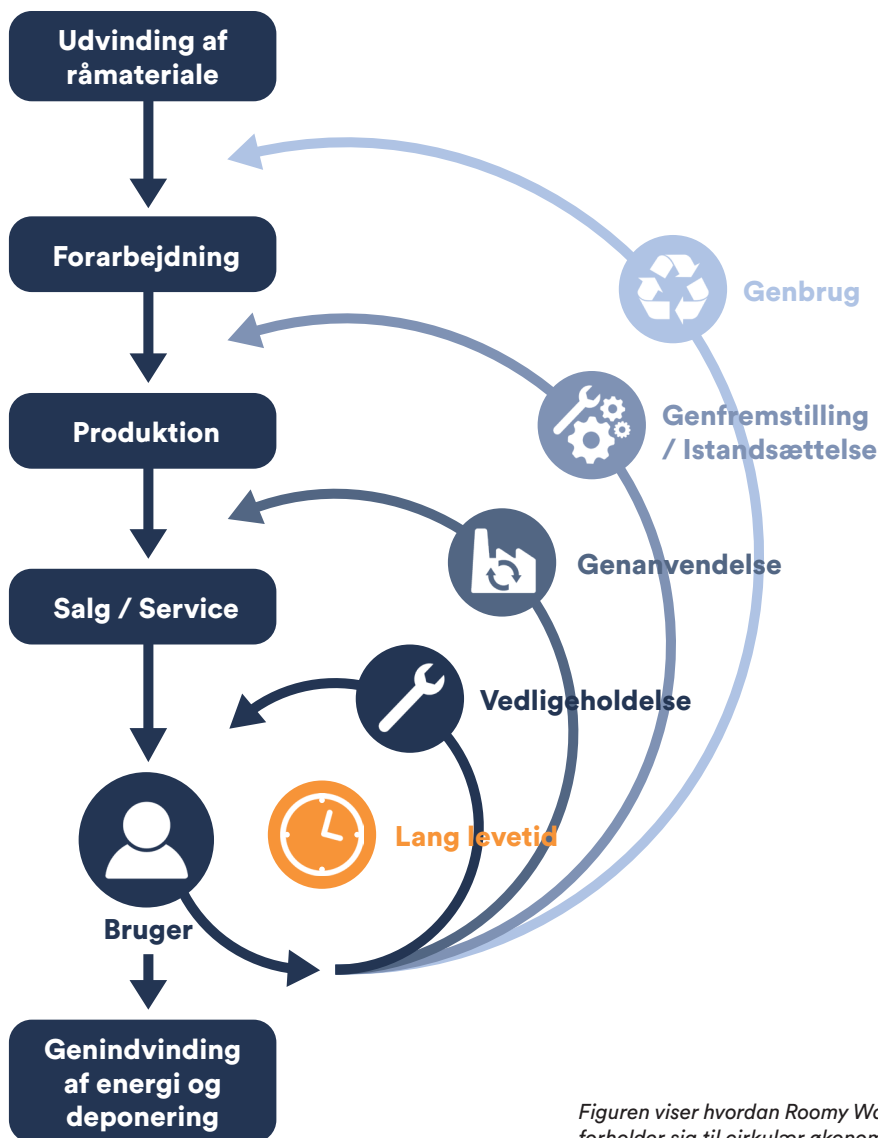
Udvinding af råmateriale

Forarbejdning

Produktion

Salg / Service

Bruger

Genindvinding af energi og deponering

Genbrug

Genfremstilling / Istandsættelse

Genanvendelse

Vedligeholdelse

Lang levetid

Figuren viser hvordan Roomy Wa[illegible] forholder sig til cirkulær økonom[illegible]